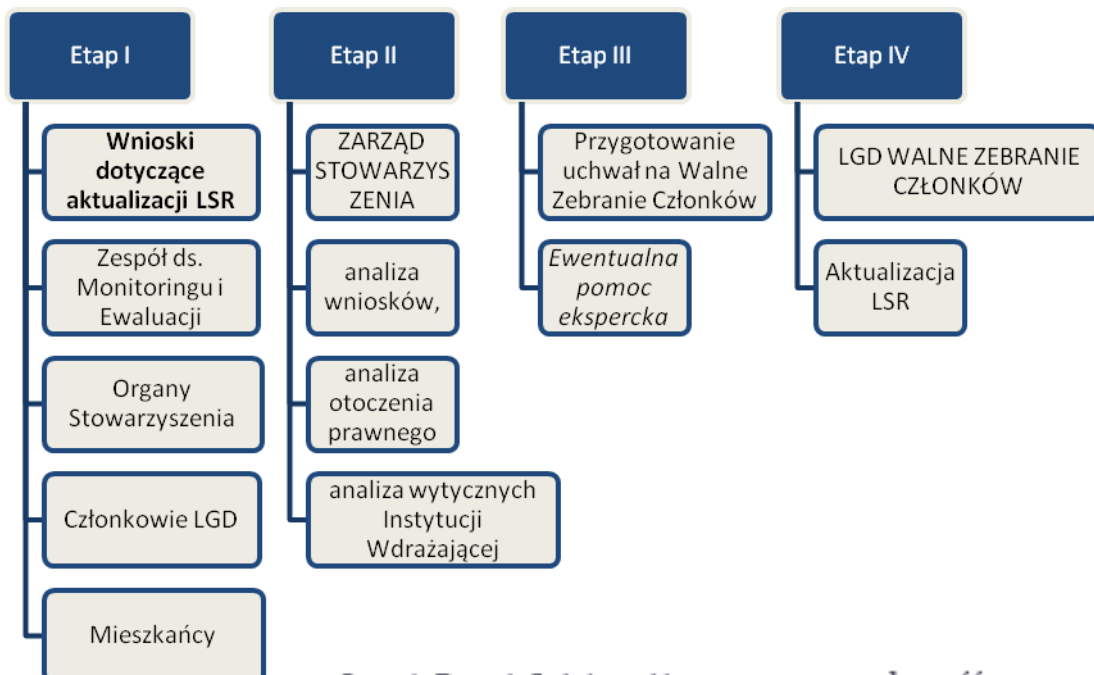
Etap I

Wnioski dotyczące aktualizacji LSR

Zespół ds. Monitoringu i Ewaluacji

Organy Stowarzyszenia

Członkowie LGD

Mieszkańcy

Etap II

ZARZĄD STOWARZYS ZENIA

analiza wniosków,

analiza otoczenia prawnego

analiza wytycznych Instytucji Wdrażającej

Etap III

Przygotowanie uchwał na Walne Zebranie Członków

Ewentualna pomoc ekspercka

Etap IV

LGD WALNE ZEBRANIE CZŁONKÓW

Aktualizacja LSR

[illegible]